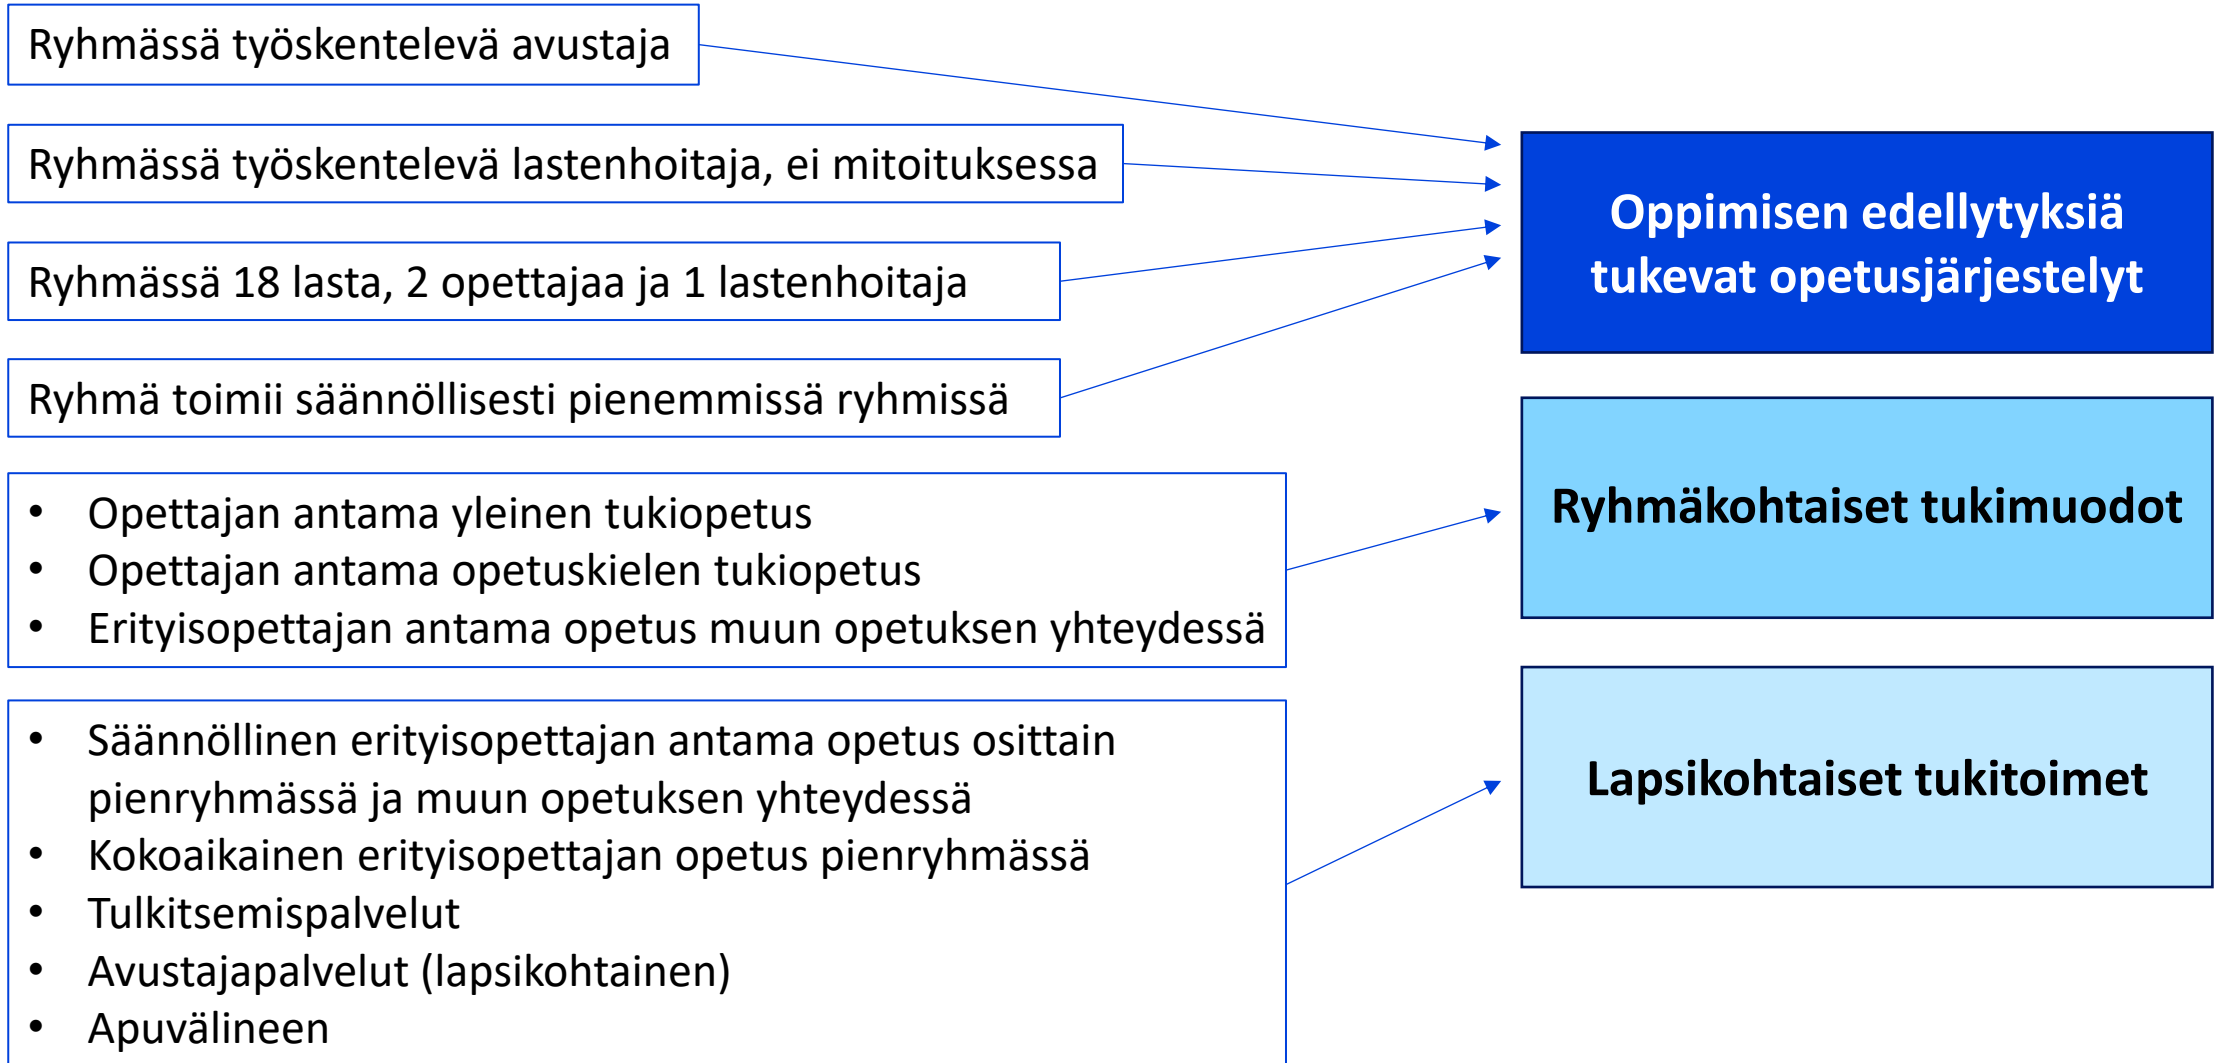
Ryhmässä työskentelevä avustaja

Ryhmässä työskentelevä lastenhoitaja, ei mitoituksessa

Ryhmässä 18 lasta, 2 opettajaa ja 1 lastenhoitaja

Ryhmä toimii säännöllisesti pienemmissä ryhmissä

- Opettajan antama yleinen tukiopetus
- Opettajan antama opetuskielen tukiopetus
- Erityisopettajan antama opetus muun opetuksen yhteydessä

- Säännöllinen erityisopettajan antama opetus osittain pienryhmässä ja muun opetuksen yhteydessä
- Kokoaikainen erityisopettajan opetus pienryhmässä
- Tulkitsemispalvelut
- Avustajapalvelut (lapsikohtainen)
- Apuvälineen

Oppimisen edellytyksiä tukevat opetusjärjestelyt

Ryhmäkohtaiset tukimuodot

Lapsikohtaiset tukitoimet